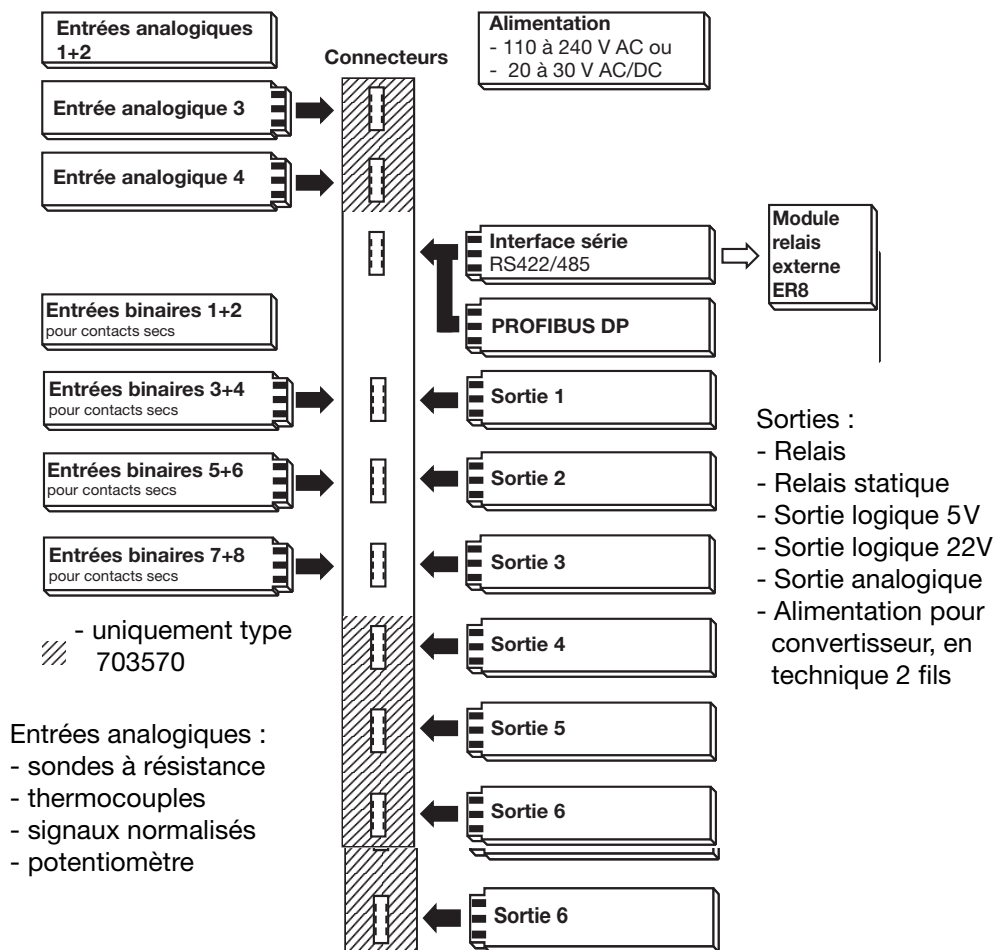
Entrées analogiques 1+2

Connecteurs

Alimentation
- 110 à 240 V AC ou
- 20 à 30 V AC/DC

Entrée analogique 3

Entrée analogique 4

Interface série
RS422/485

Module relais externe ER8

PROFIBUS DP

Entrées binaires 1+2
pour contacts secs

Entrées binaires 3+4
pour contacts secs

Sortie 1

Entrées binaires 5+6
pour contacts secs

Sortie 2

Entrées binaires 7+8
pour contacts secs

Sortie 3

Sorties :
- Relais
- Relais statique
- Sortie logique 5V
- Sortie logique 22V
- Sortie analogique
- Alimentation pour convertisseur, en technique 2 fils

- uniquement type 703570

Sortie 4

Sortie 5

Sortie 6

Entrées analogiques :
- sondes à résistance
- thermocouples
- signaux normalisés
- potentiomètre

Sortie 6